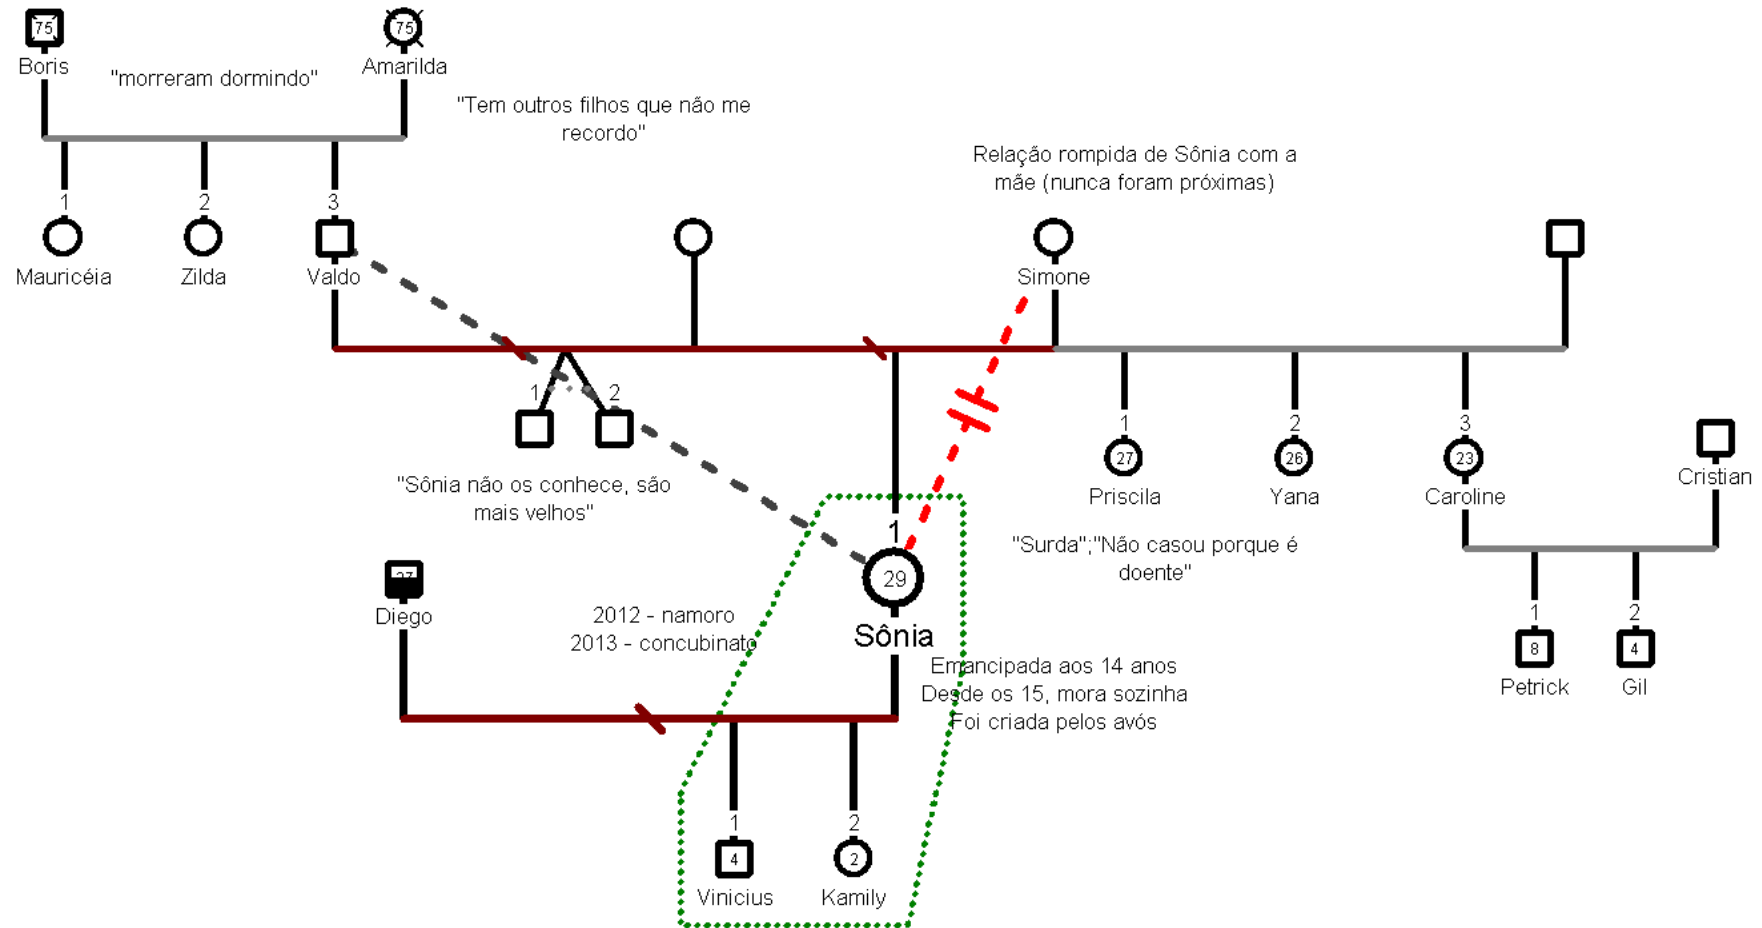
75
Boris

"morreram dormindo"

75
Amarilda

"Tem outros filhos que não me recordo"

1
Mauricéia

2
Zilda

3
Valdo

Relação rompida de Sônia com a mãe (nunca foram próximas)

Simone

1

2

"Sônia não os conhece, são mais velhos"

1
29
Sônia

1
27
Priscila

2
26
Yana

3
23
Caroline

Cristian

"Surda";"Não casou porque é doente"

Diego

2012 - namoro
2013 - concubinato

Emancipada aos 14 anos
Desde os 15, mora sozinha
Foi criada pelos avós

1
8
Petrick

2
4
Gil

1
4
Vinicius

2
2
Kamily